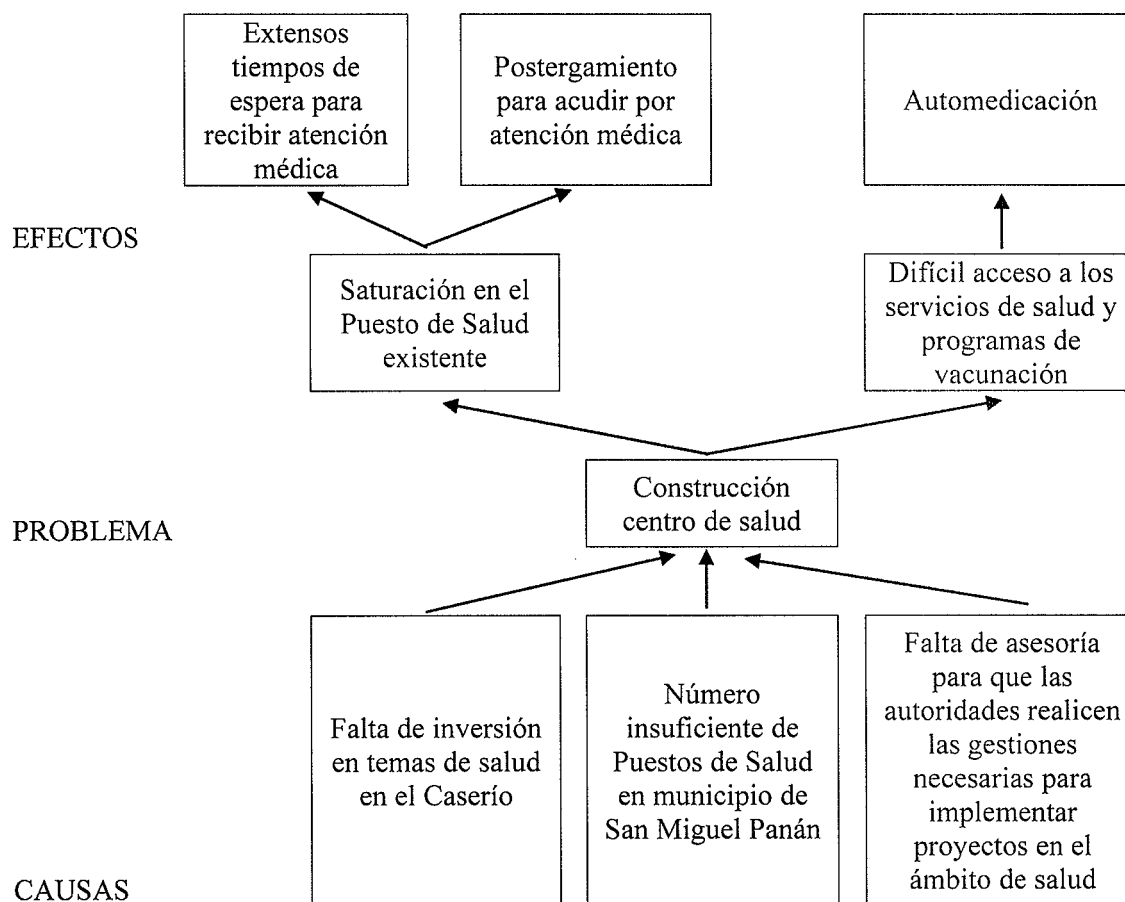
Extensos tiempos de espera para recibir atención médica

Postergamiento para acudir por atención médica

Automedicación

EFECTOS

Saturación en el Puesto de Salud existente

Difícil acceso a los servicios de salud y programas de vacunación

PROBLEMA

Construcción centro de salud

Falta de inversión en temas de salud en el Caserío

Número insuficiente de Puestos de Salud en municipio de San Miguel Panán

Falta de asesoría para que las autoridades realicen las gestiones necesarias para implementar proyectos en el ámbito de salud

CAUSAS